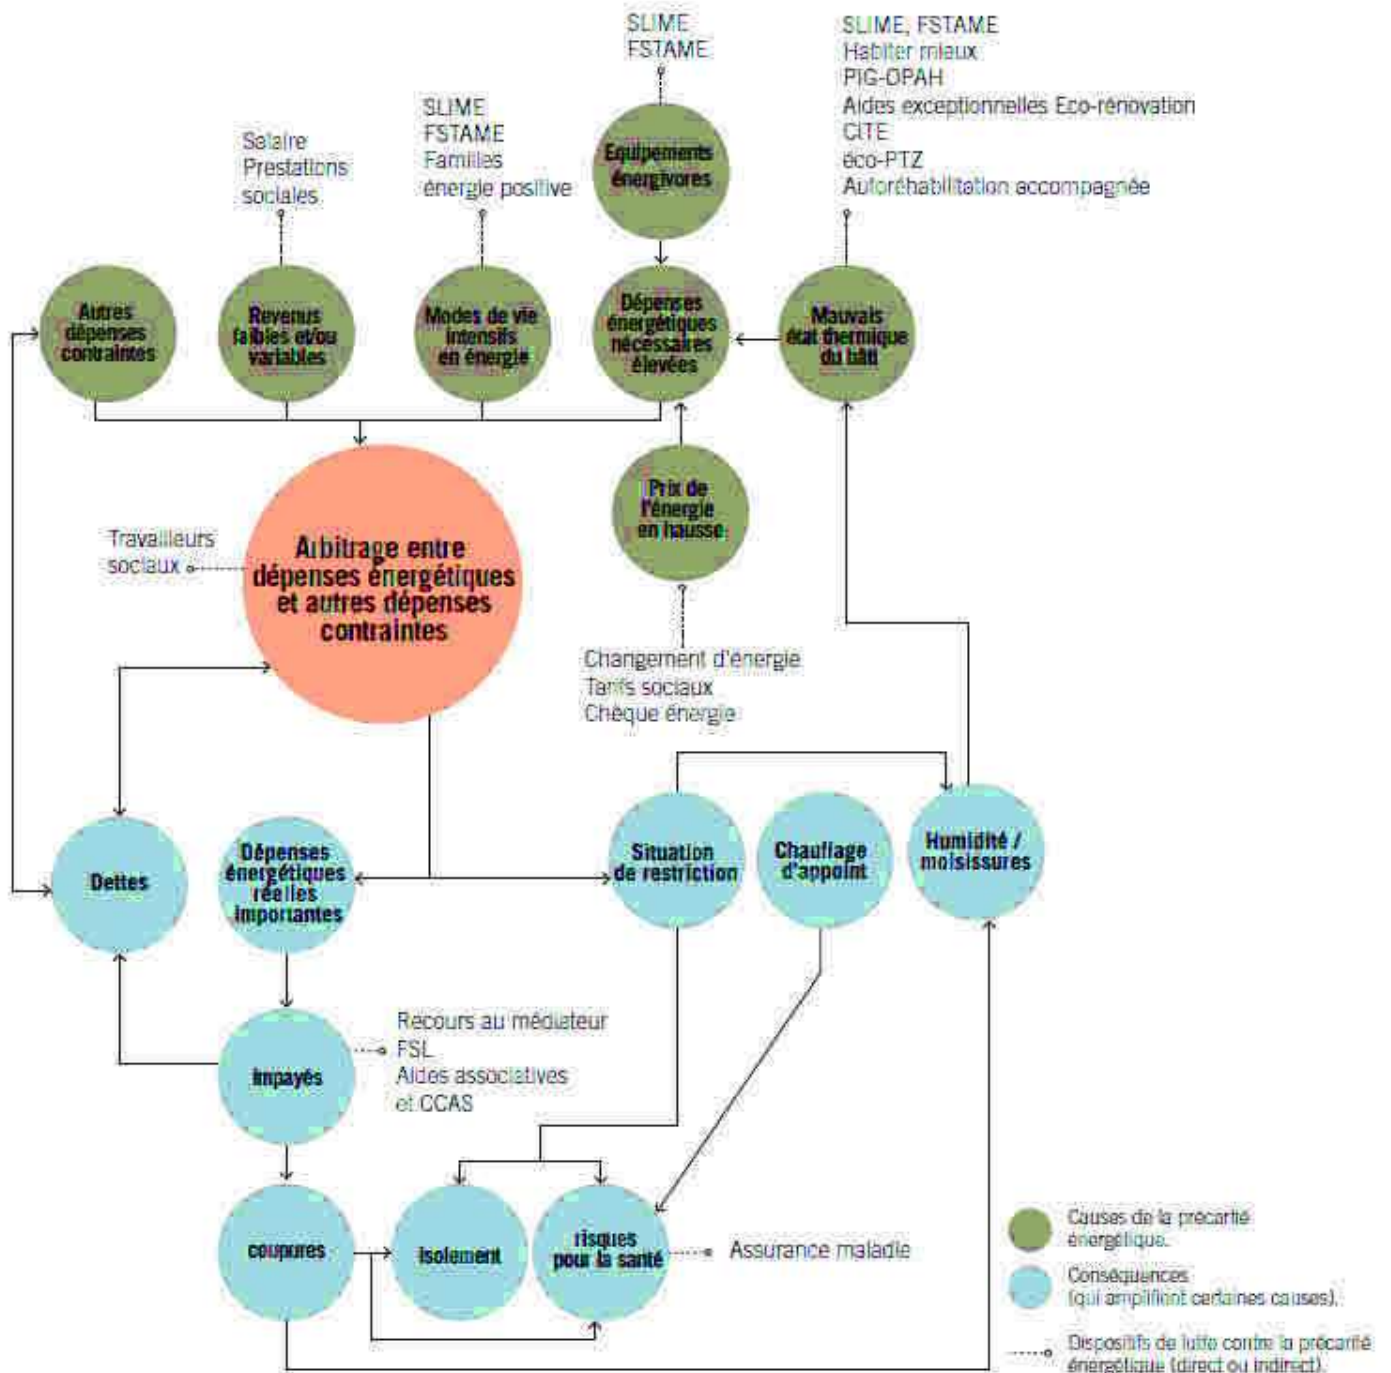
SLIME
FSTAME

SLIME, FSTAME
Habiter mieux
PIG-OPAH
Aides exceptionnelles Eco-rénovation
CITE
éco-PTZ
Autoréhabilitation accompagnée

Salaire
Prestations
sociales

SLIME
FSTAME
Familles
énergie positive

Equipements énergivores

Autres dépenses contraintes

Revenus faibles et/ou variables

Modes de vie intensifs en énergie

Dépenses énergétiques nécessaires élevées

Mauvais état thermique du bâti

Prix de l'énergie en hausse

Travailleurs sociaux

Arbitrage entre dépenses énergétiques et autres dépenses contraintes

Changement d'énergie
Tarifs sociaux
Chèque énergie

Dettes

Dépenses énergétiques réelles importantes

Situation de restriction

Chauffage d'appoint

Humidité / moisissures

Impayés

Recours au médiateur
FSL
Aides associatives
et CCAS

coupures

Isolement

risques pour la santé

Assurance maladie

Causes de la précarité énergétique.

Conséquences (qui amplifient certaines causes).

Dispositifs de lutte contre la précarité énergétique (direct ou indirect).